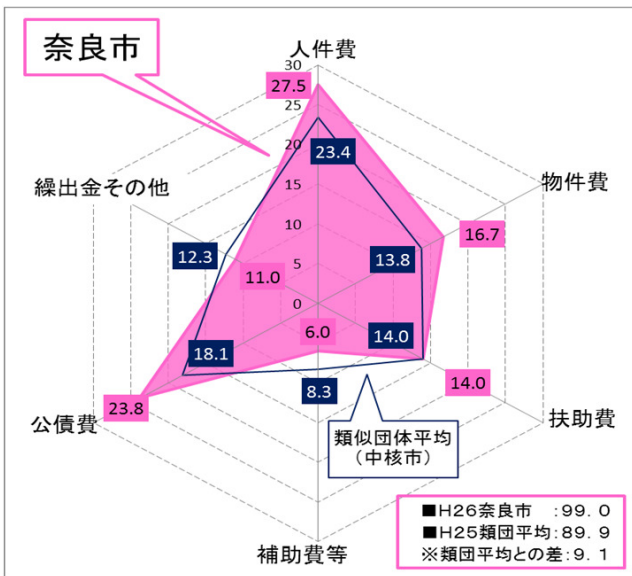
奈良市

人件費
物件費
扶助費
補助費等
公債費
繰出金その他

30
25
20
15
10
5
0

27.5
23.4
16.7
13.8
14.0
14.0
6.0
8.3
23.8
18.1
11.0
12.3

類似団体平均
（中核市）

■H26奈良市　：99.0
■H25類団平均：89.9
※類団平均との差：9.1